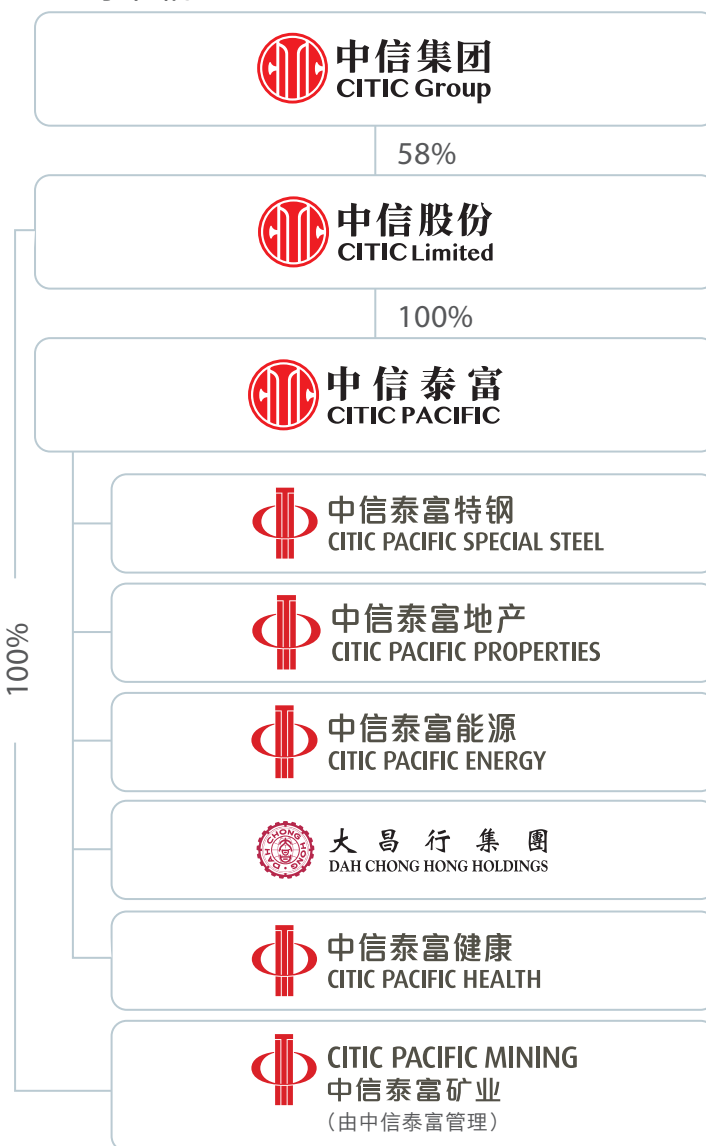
中信集团
CITIC Group

58%

中信股份
CITIC Limited

100%

中信泰富
CITIC PACIFIC

100%

中信泰富特钢
CITIC PACIFIC SPECIAL STEEL

中信泰富地产
CITIC PACIFIC PROPERTIES

中信泰富能源
CITIC PACIFIC ENERGY

DAH CHONG HONG
大昌行集團
DAH CHONG HONG HOLDINGS

中信泰富健康
CITIC PACIFIC HEALTH

CITIC PACIFIC MINING
中信泰富矿业
(由中信泰富管理)